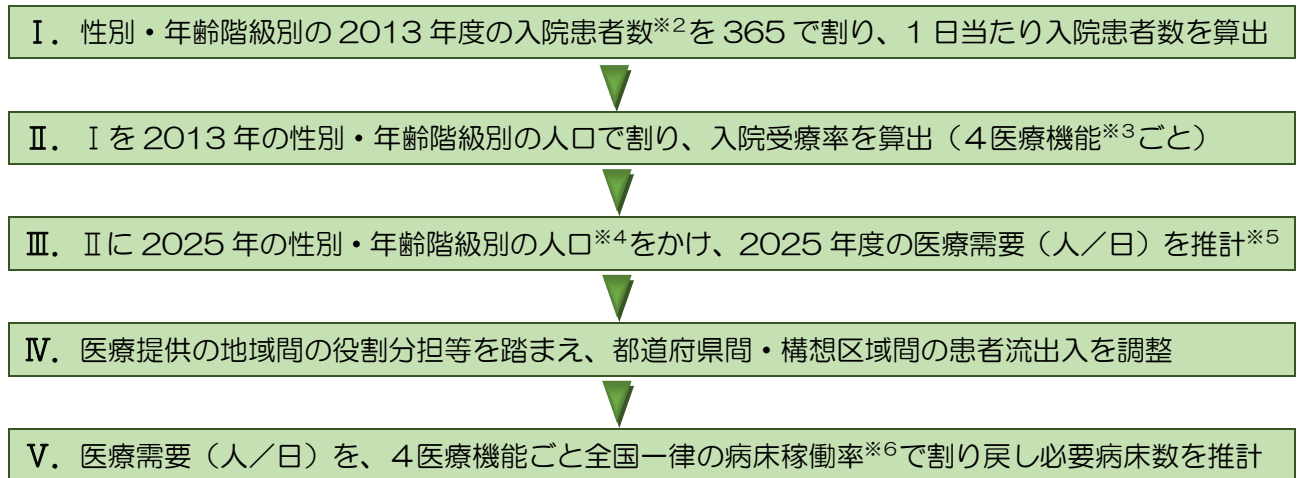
Ⅰ．性別・年齢階級別の 2013 年度の入院患者数$^{※2}$を 365 で割り、1 日当たり入院患者数を算出

Ⅱ．Ⅰを 2013 年の性別・年齢階級別の人口で割り、入院受療率を算出（4医療機能$^{※3}$ごと）

Ⅲ．Ⅱに 2025 年の性別・年齢階級別の人口$^{※4}$をかけ、2025 年度の医療需要（人／日）を推計$^{※5}$

Ⅳ．医療提供の地域間の役割分担等を踏まえ、都道府県間・構想区域間の患者流出入を調整

Ⅴ．医療需要（人／日）を、4医療機能ごと全国一律の病床稼働率$^{※6}$で割り戻し必要病床数を推計